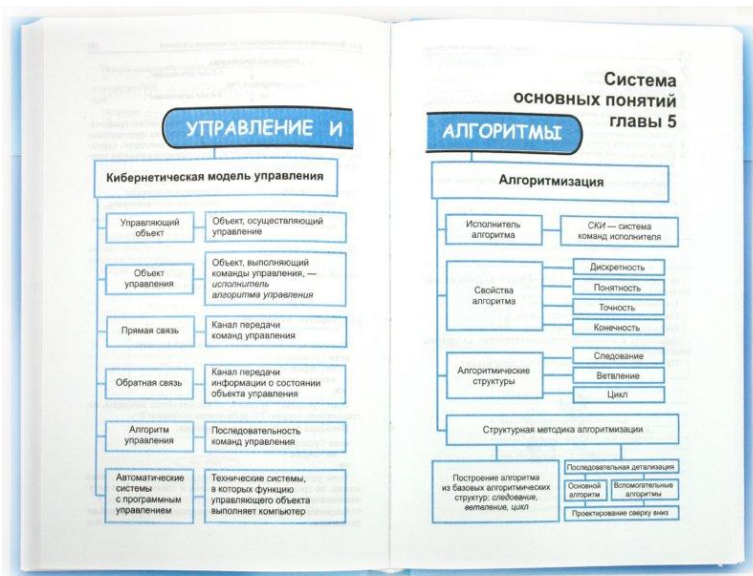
Система основных понятий главы 5

УПРАВЛЕНИЕ И АЛГОРИТМЫ

Кибернетическая модель управления

Управляющий объект — Объект, осуществляющий управление

Объект управления — Объект, выполняющий команды управления, — *исполнитель алгоритма управления*

Прямая связь — Канал передачи команд управления

Обратная связь — Канал передачи информации о состоянии объекта управления

Алгоритм управления — Последовательность команд управления

Автоматические системы с программным управлением — Технические системы, в которых функцию управляющего объекта выполняет компьютер

Алгоритмизация

Исполнитель алгоритма — *СКИ* — система команд исполнителя

Свойства алгоритма: Дискретность, Понятность, Точность, Конечность

Алгоритмические структуры: Следование, Ветвление, Цикл

Структурная методика алгоритмизации

Построение алгоритма из базовых алгоритмических структур: *следование, ветвление, цикл*

Последовательная детализация

Основной алгоритм

Вспомогательные алгоритмы

Проектирование сверху вниз